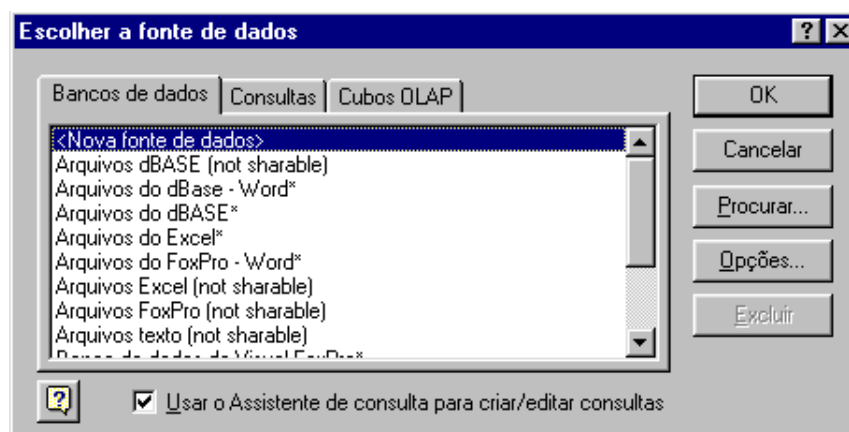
Escolher a fonte de dados

Bancos de dados | Consultas | Cubos OLAP

<Nova fonte de dados>
Arquivos dBASE (not sharable)
Arquivos do dBase - Word*
Arquivos do dBASE*
Arquivos do Excel*
Arquivos do FoxPro - Word*
Arquivos Excel (not sharable)
Arquivos FoxPro (not sharable)
Arquivos texto (not sharable)
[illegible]

OK
Cancelar
Procurar...
Opções...
Excluir

Usar o Assistente de consulta para criar/editar consultas